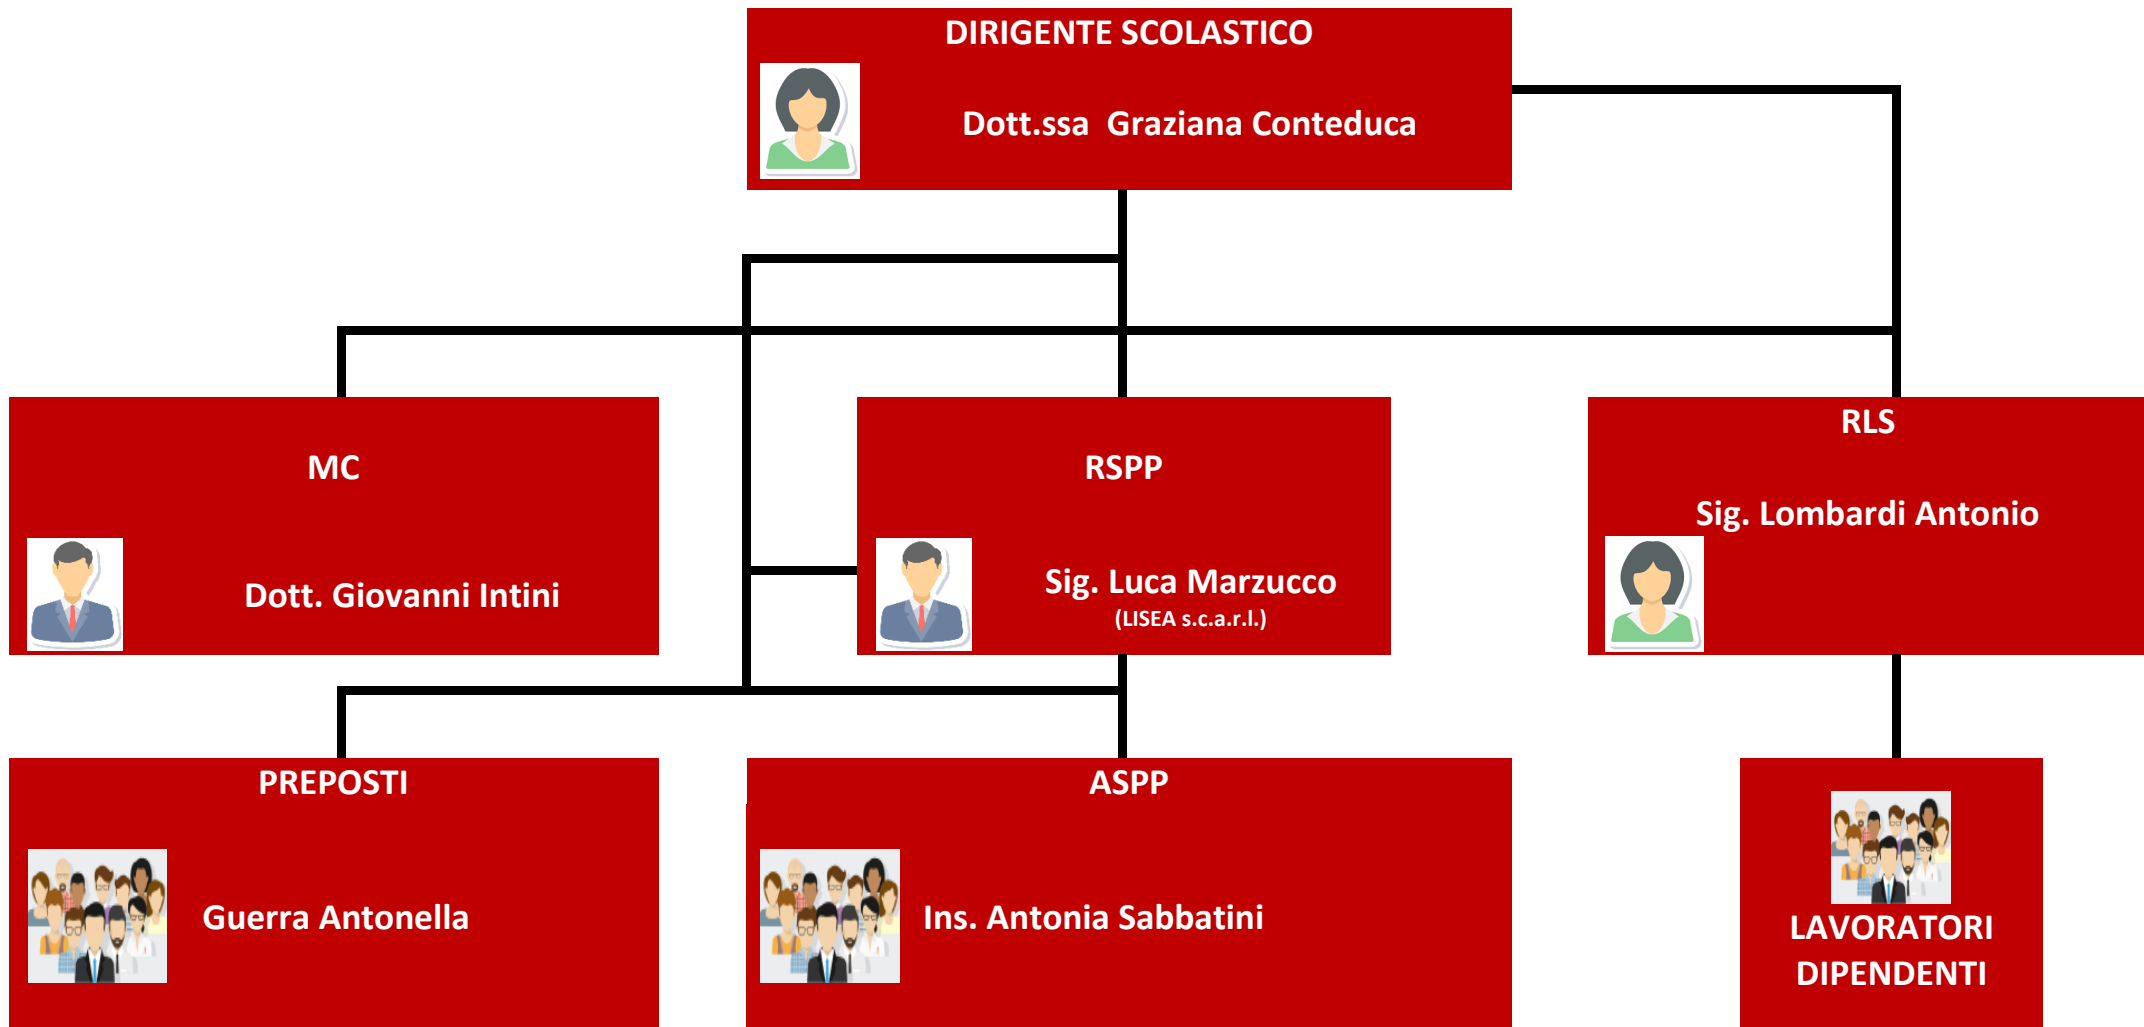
DIRIGENTE SCOLASTICO

Dott.ssa Graziana Conteduca

MC

Dott. Giovanni Intini

RSPP

Sig. Luca Marzucco
(LISEA s.c.a.r.l.)

RLS

Sig. Lombardi Antonio

PREPOSTI

Guerra Antonella

ASPP

Ins. Antonia Sabbatini

LAVORATORI DIPENDENTI